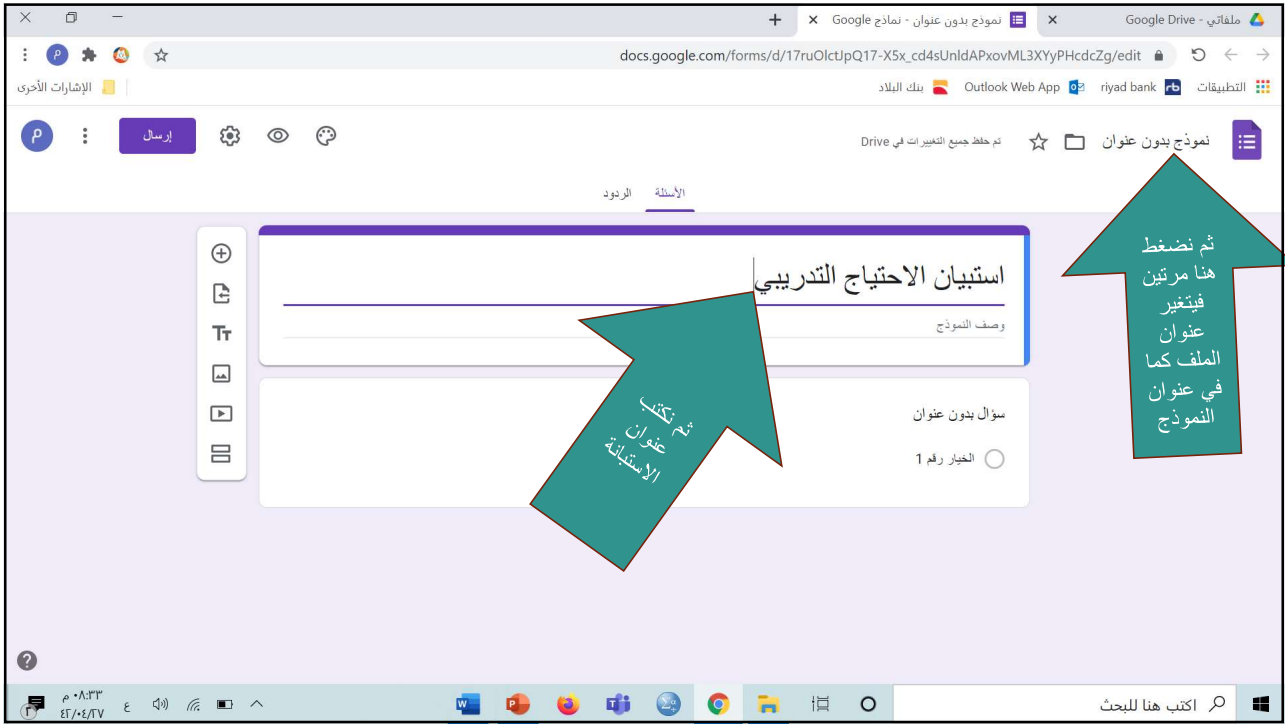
ملفاتي - Google Drive ×
نموذج بدون عنوان - نماذج Google ×
+
docs.google.com/forms/d/17ruOlctJpQ17-X5x_cd4sUnldAPxovML3XYyPHcdcZg/edit
التطبيقات
riyad bank
Outlook Web App
بنك البلاد
الإشارات الأخرى
نموذج بدون عنوان
تم حفظ جميع التغييرات في Drive
إرسال
الأسئلة
الردود
استبيان الاحتياج التدريبي
وصف النموذج
سؤال بدون عنوان
الخيار رقم 1
ثم نكتب عنوان الاستبانة
ثم نضغط هنا مرتين فيتغير عنوان الملف كما في عنوان النموذج
اكتب هنا للبحث
٠٨:٣٣ م
٤٢/٠٤/٢٧
ع